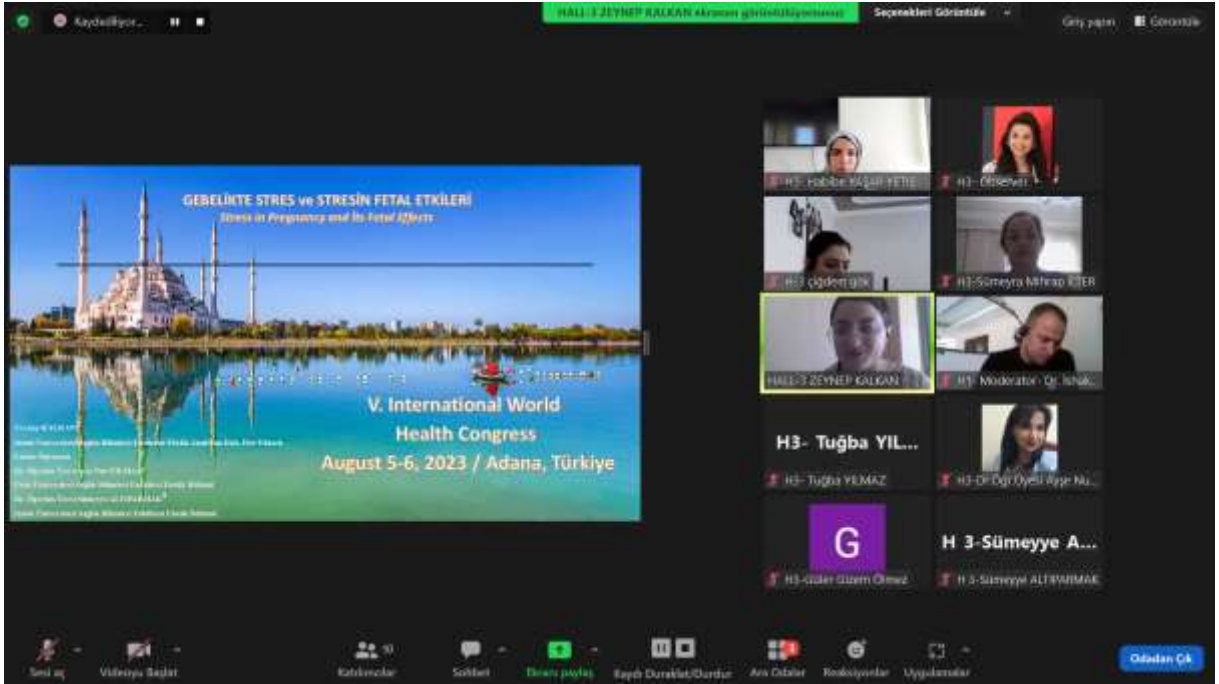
Kaydediliyor...

HALL-3 ZEYNEP KALKAN ekranını görüntülüyorsunuz

Seçenekleri Görüntüle

Giriş yapın

Görüntüle

GEBELİKTE STRES ve STRESİN FETAL ETKİLERİ

Stress in Pregnancy and Its Fetal Effects

V. International World Health Congress

August 5-6, 2023 / Adana, Türkiye

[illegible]

H3- Habibe KAŞAP KETE...

H3- Observer

H3- çiğdem içik

H3-Sümeyra Mihrap İLTER

HALL-3 ZEYNEP KALKAN

H3- Moderatör- Dr. İshak...

H3- Tuğba YIL...

H3- Tuğba YILMAZ

H3-Dr.Öğr.Üyesi Ayşe Nu...

G

H3-Güler Gizem Ölmez

H 3-Sümeyye A...

H 3-Sümeyye ALTIPARMAK

Sesi aç

Videoyu Başlat

Katılımcılar

Sohbet

Ekranı paylaş

Kaydı Duraklat/Durdur

Ara Odalar

Reaksiyonlar

Uygulamalar

Odadan Çık